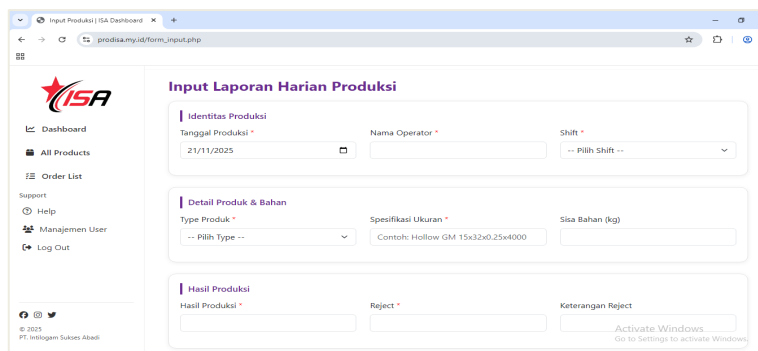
Input Produksi | ISA Dashboard ×
+
prodisa.my.id/form_input.php

ISA

Dashboard
All Products
Order List
Support
Help
Manajemen User
Log Out

© 2025
PT. Intilogam Sukses Abadi

Input Laporan Harian Produksi

Identitas Produksi
Tanggal Produksi *
21/11/2025
Nama Operator *
Shift *
-- Pilih Shift --

Detail Produk & Bahan
Type Produk *
-- Pilih Type --
Spesifikasi Ukuran *
Contoh: Hollow GM 15x32x0.25x4000
Sisa Bahan (kg)

Hasil Produksi
Hasil Produksi *
Reject *
Keterangan Reject

Activate Windows
Go to Settings to activate Windows.